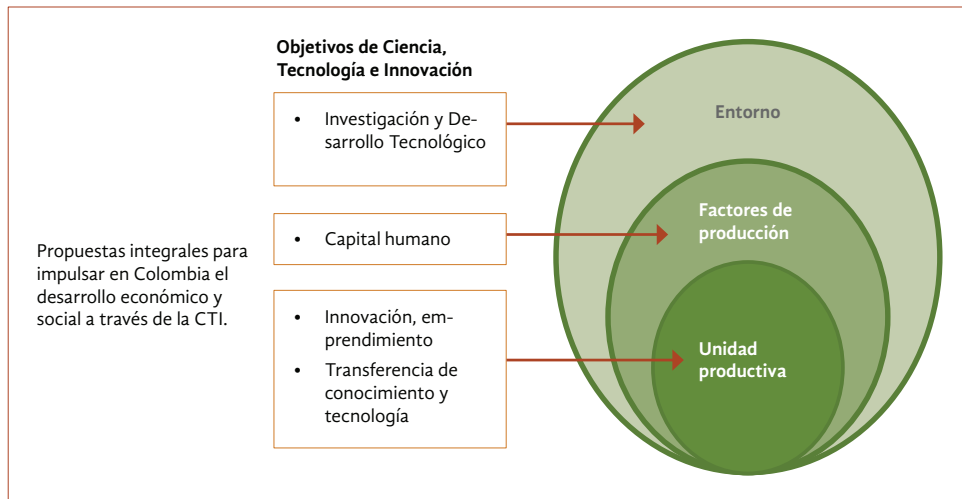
Objetivos de Ciencia, Tecnología e Innovación

- Investigación y Desarrollo Tecnológico

- Capital humano

- Innovación, emprendimiento
- Transferencia de conocimiento y tecnología

Propuestas integrales para impulsar en Colombia el desarrollo económico y social a través de la CTI.

Entorno

Factores de producción

Unidad productiva